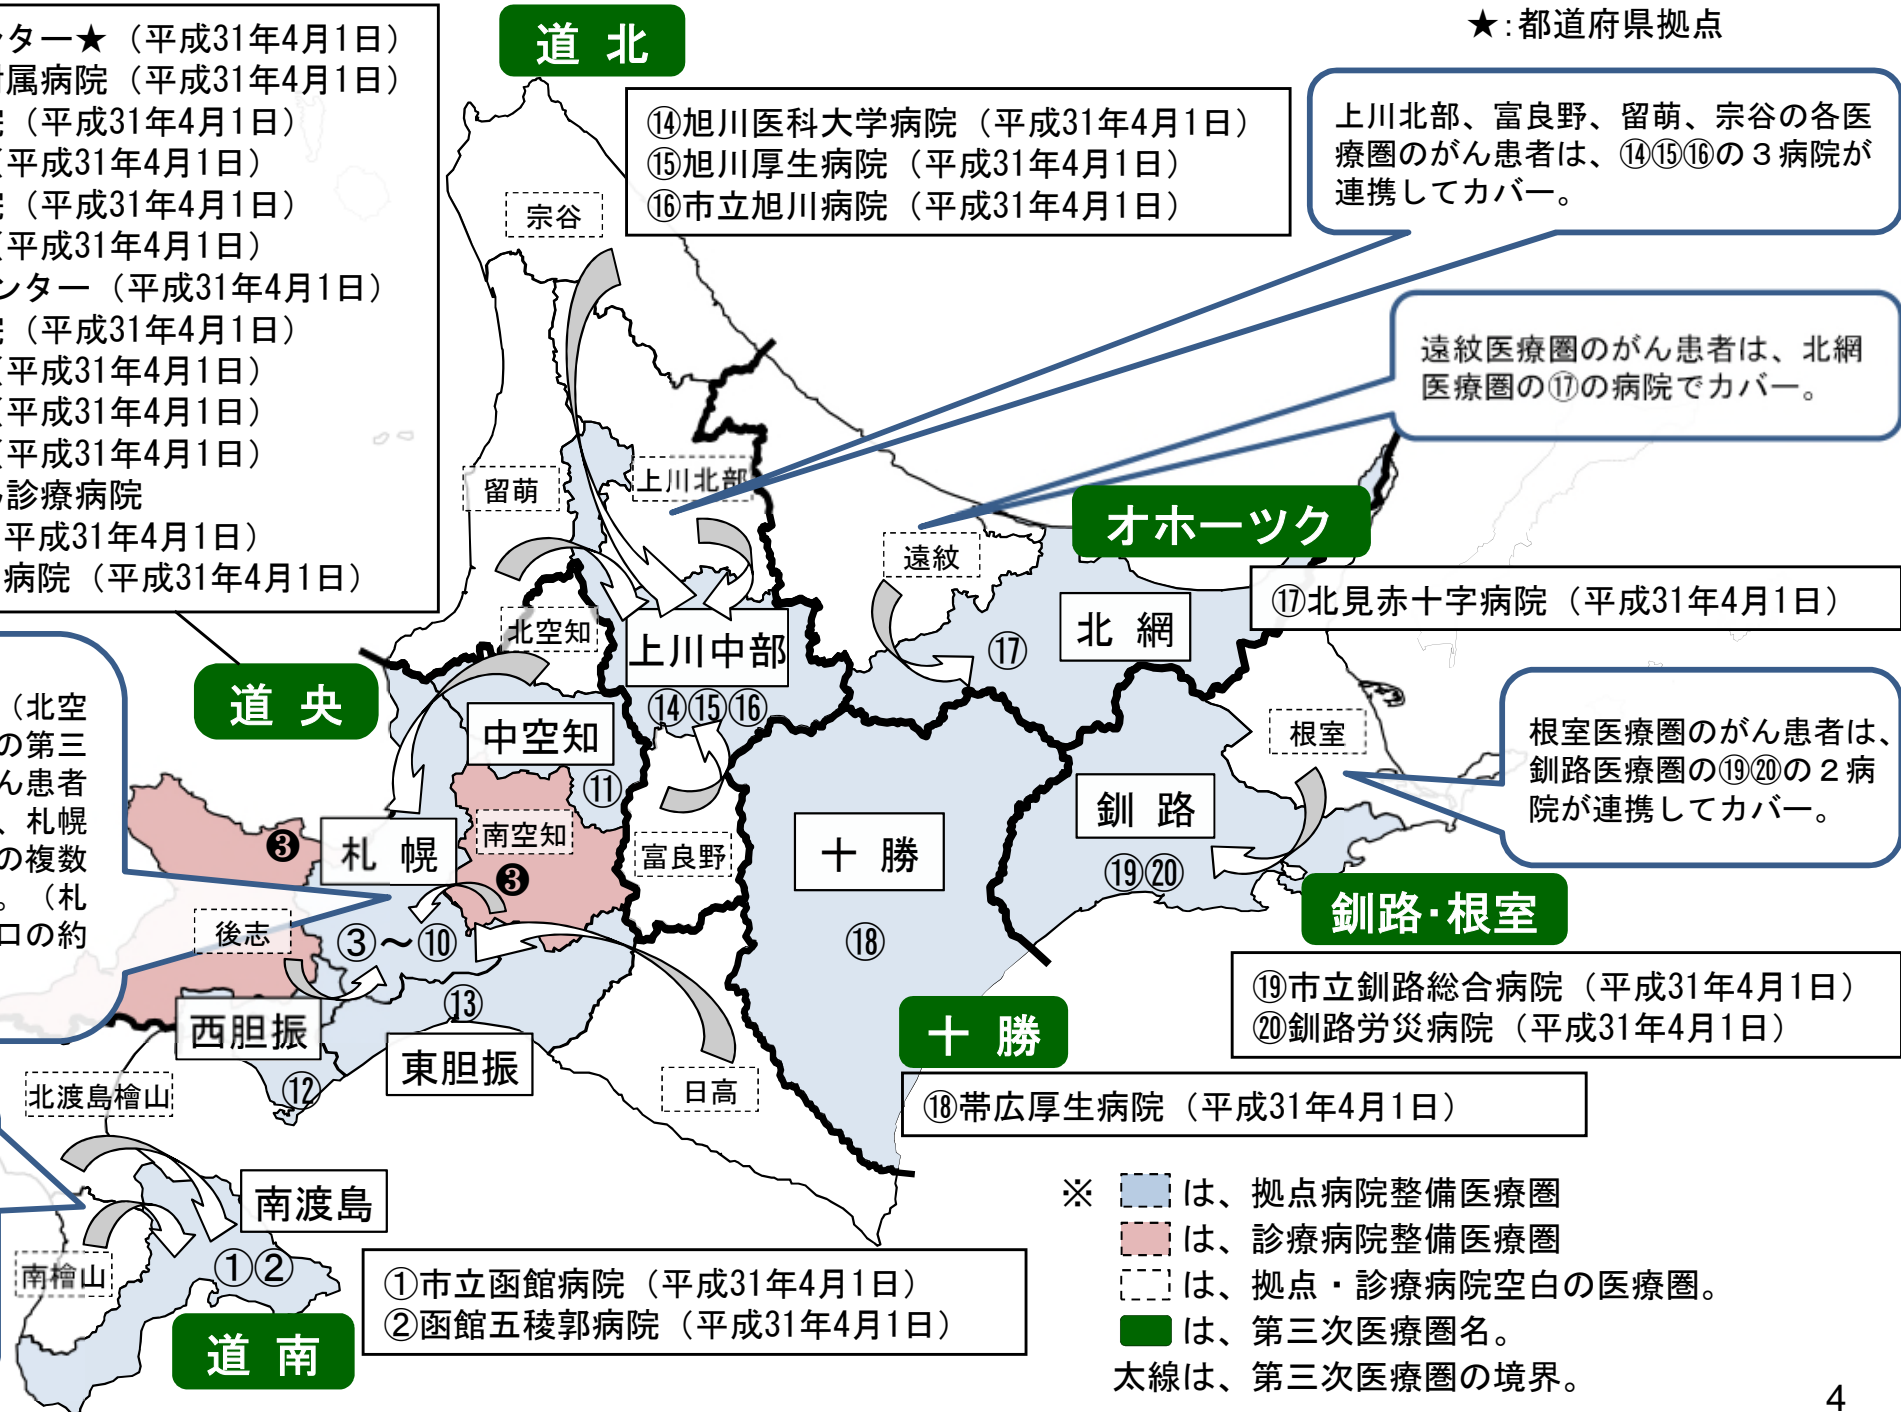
ター★（平成31年4月1日）
属病院（平成31年4月1日）
（平成31年4月1日）
平成31年4月1日）
（平成31年4月1日）
平成31年4月1日）
ンター（平成31年4月1日）
（平成31年4月1日）
平成31年4月1日）
平成31年4月1日）
平成31年4月1日）
診療病院
平成31年4月1日）
病院（平成31年4月1日）

道北

★：都道府県拠点

⑭旭川医科大学病院（平成31年4月1日）
⑮旭川厚生病院（平成31年4月1日）
⑯市立旭川病院（平成31年4月1日）

上川北部、富良野、留萌、宗谷の各医療圏のがん患者は、⑭⑮⑯の３病院が連携してカバー。

遠紋医療圏のがん患者は、北網医療圏の⑰の病院でカバー。

宗谷
留萌
上川北部
遠紋
オホーツク
⑰北見赤十字病院（平成31年4月1日）
北空知
上川中部
⑭⑮⑯
⑰
北網
道央
（北空
の第三
ん患者
、札幌
の複数
。（札
ロの約
中空知
⑪
根室
根室医療圏のがん患者は、釧路医療圏の⑲⑳の２病院が連携してカバー。
南空知
❸
❸
札幌
富良野
十勝
釧路
⑲⑳
釧路·根室
後志
③～⑩
⑱
西胆振
⑬
東胆振
⑲市立釧路総合病院（平成31年4月1日）
⑳釧路労災病院（平成31年4月1日）
十勝
⑱帯広厚生病院（平成31年4月1日）
北渡島檜山
⑫
日高
南渡島
※ は、拠点病院整備医療圏
は、診療病院整備医療圏
は、拠点・診療病院空白の医療圏。
は、第三次医療圏名。
太線は、第三次医療圏の境界。
南檜山
①②
①市立函館病院（平成31年4月1日）
②函館五稜郭病院（平成31年4月1日）
道南
4